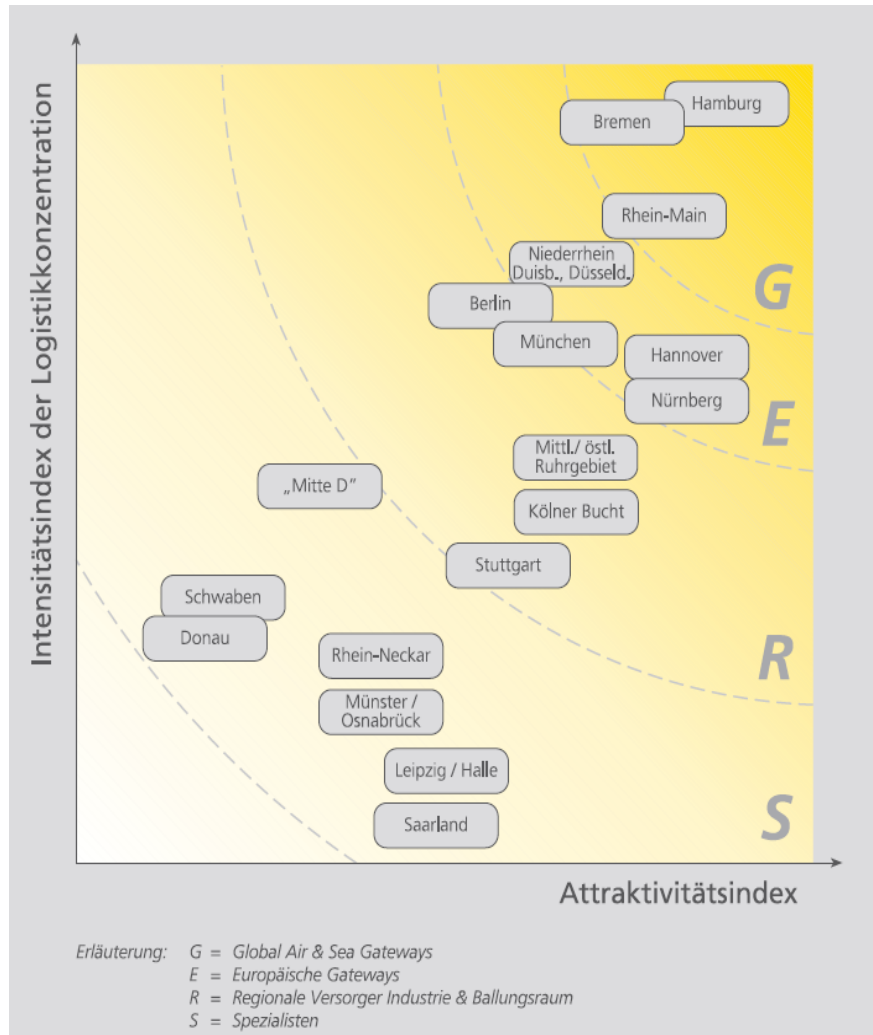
Intensitätsindex der Logistikkonzentration

Hamburg
Bremen
Rhein-Main
Niederrhein Duisb., Düsseld.
G
Berlin
München
Hannover
Nürnberg
E
Mittl./ östl. Ruhrgebiet
„Mitte D"
Kölner Bucht
Stuttgart
Schwaben
Donau
Rhein-Neckar
R
Münster / Osnabrück
Leipzig / Halle
Saarland
S

Attraktivitätsindex

Erläuterung: G = Global Air & Sea Gateways
E = Europäische Gateways
R = Regionale Versorger Industrie & Ballungsraum
S = Spezialisten